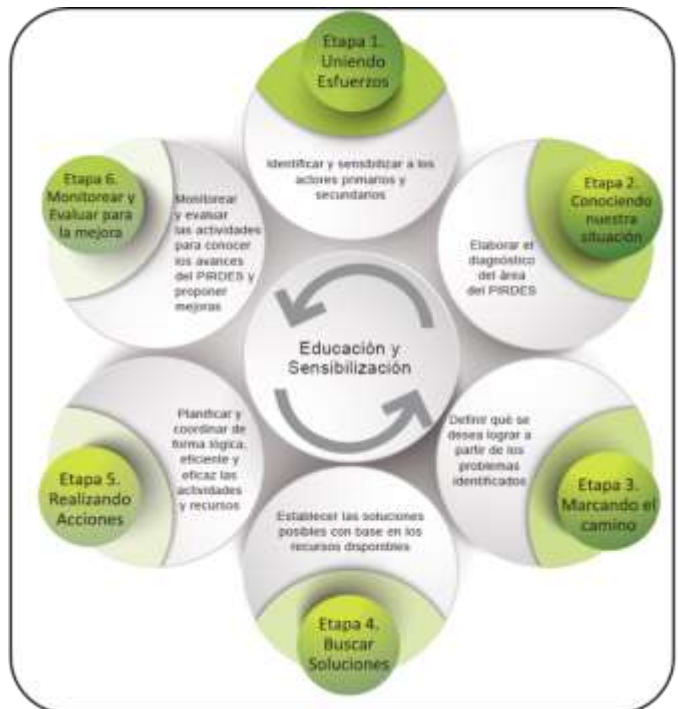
Etapa 1. Uniendo Esfuerzos

Identificar y sensibilizar a los actores primarios y secundarios

Etapa 2. Conociendo nuestra situación

Elaborar el diagnóstico del área del PIRDES

Etapa 3. Marcando el camino

Definir qué se desea lograr a partir de los problemas identificados

Etapa 4. Buscar Soluciones

Establecer las soluciones posibles con base en los recursos disponibles

Etapa 5. Realizando Acciones

Planificar y coordinar de forma lógica, eficiente y eficaz las actividades y recursos

Etapa 6. Monitorear y Evaluar para la mejora

Monitorear y evaluar las actividades para conocer los avances del PIRDES y proponer mejoras

Educación y Sensibilización